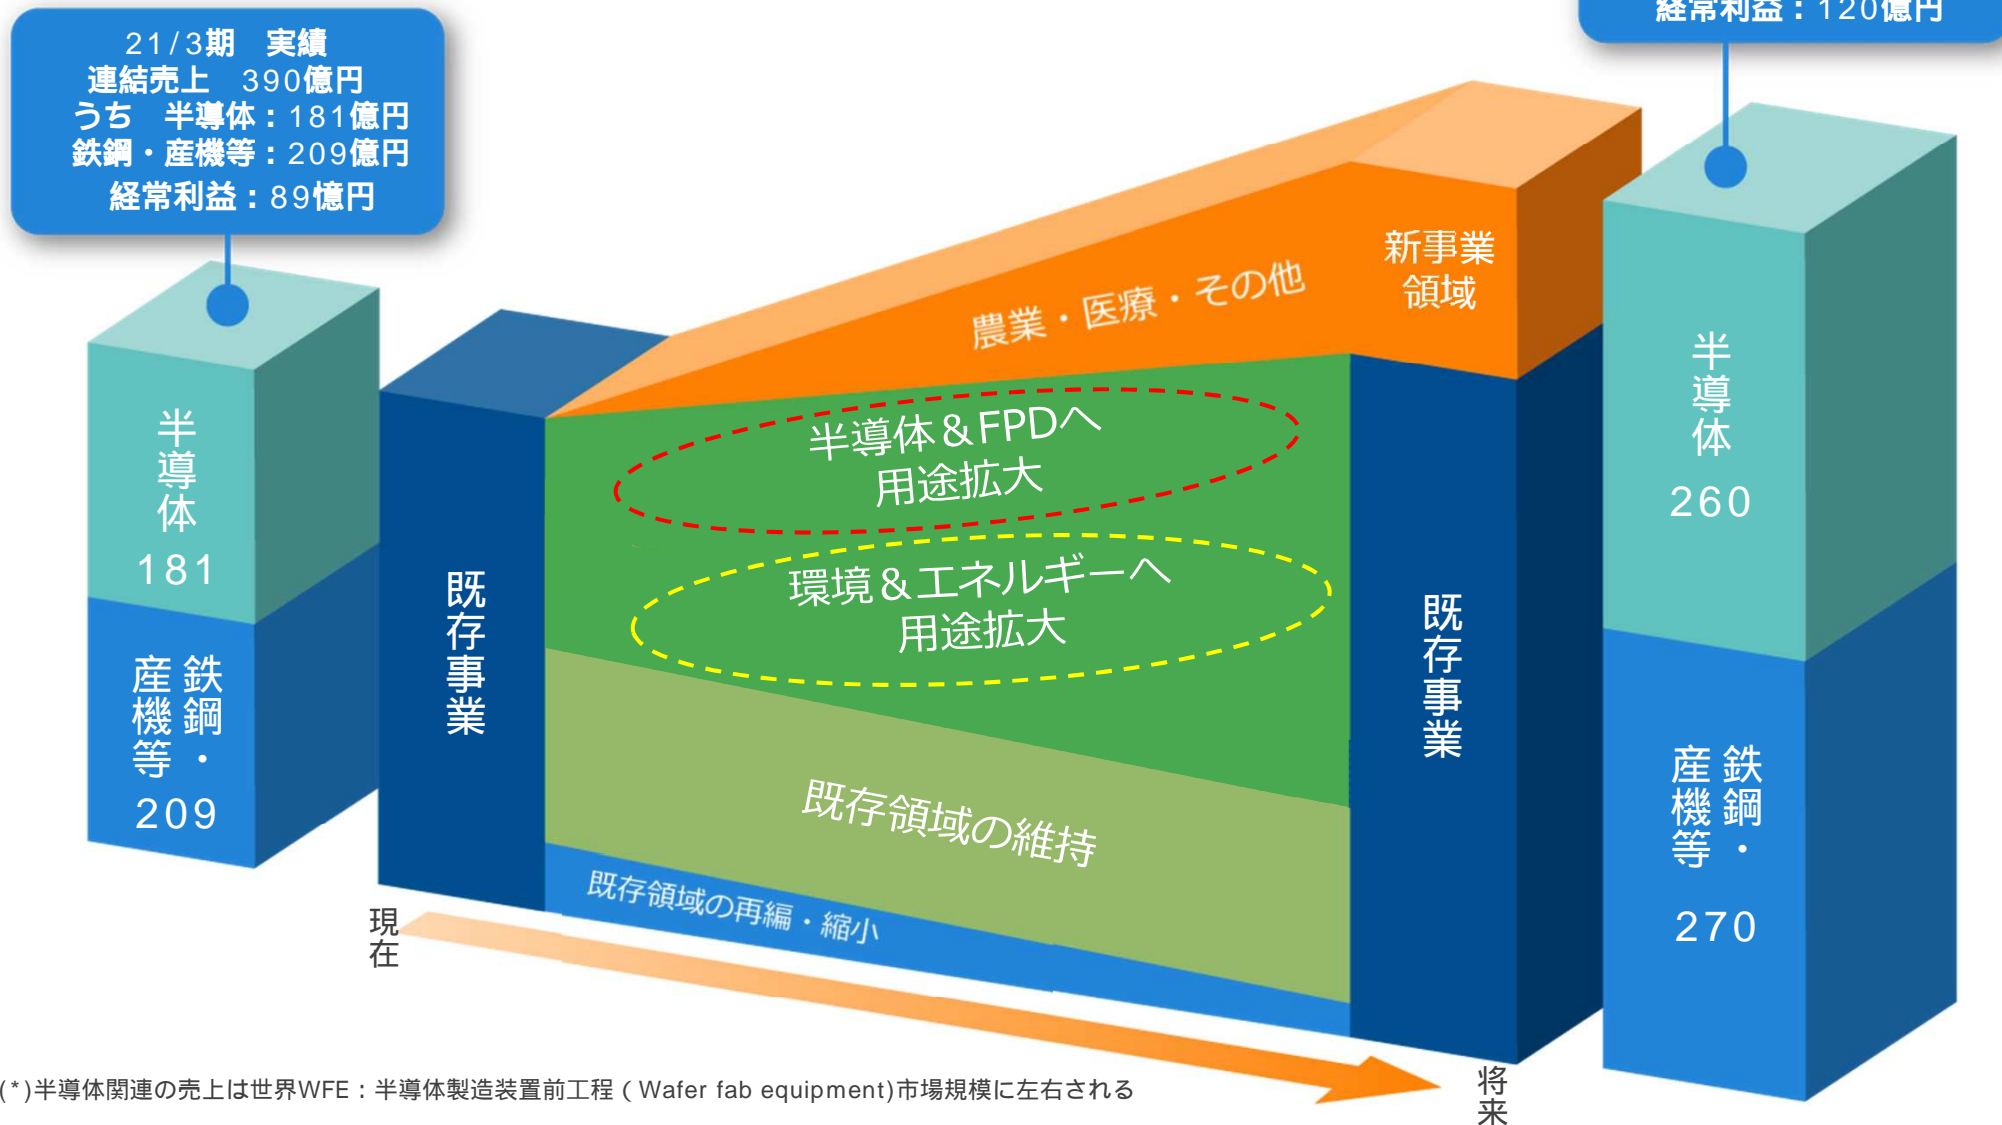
21/3期　実績
連結売上　390億円
うち　半導体：181億円
鉄鋼・産機等：209億円
経常利益：89億円

経常利益：120億円

半導体
181

鉄鋼・産機等
209

既存事業

農業・医療・その他

新事業領域

半導体＆FPDへ
用途拡大

環境＆エネルギーへ
用途拡大

既存領域の維持

既存領域の再編・縮小

既存事業

半導体
260

鉄鋼・産機等
270

現在

将来

(*)半導体関連の売上は世界WFE：半導体製造装置前工程 ( Wafer fab equipment)市場規模に左右される